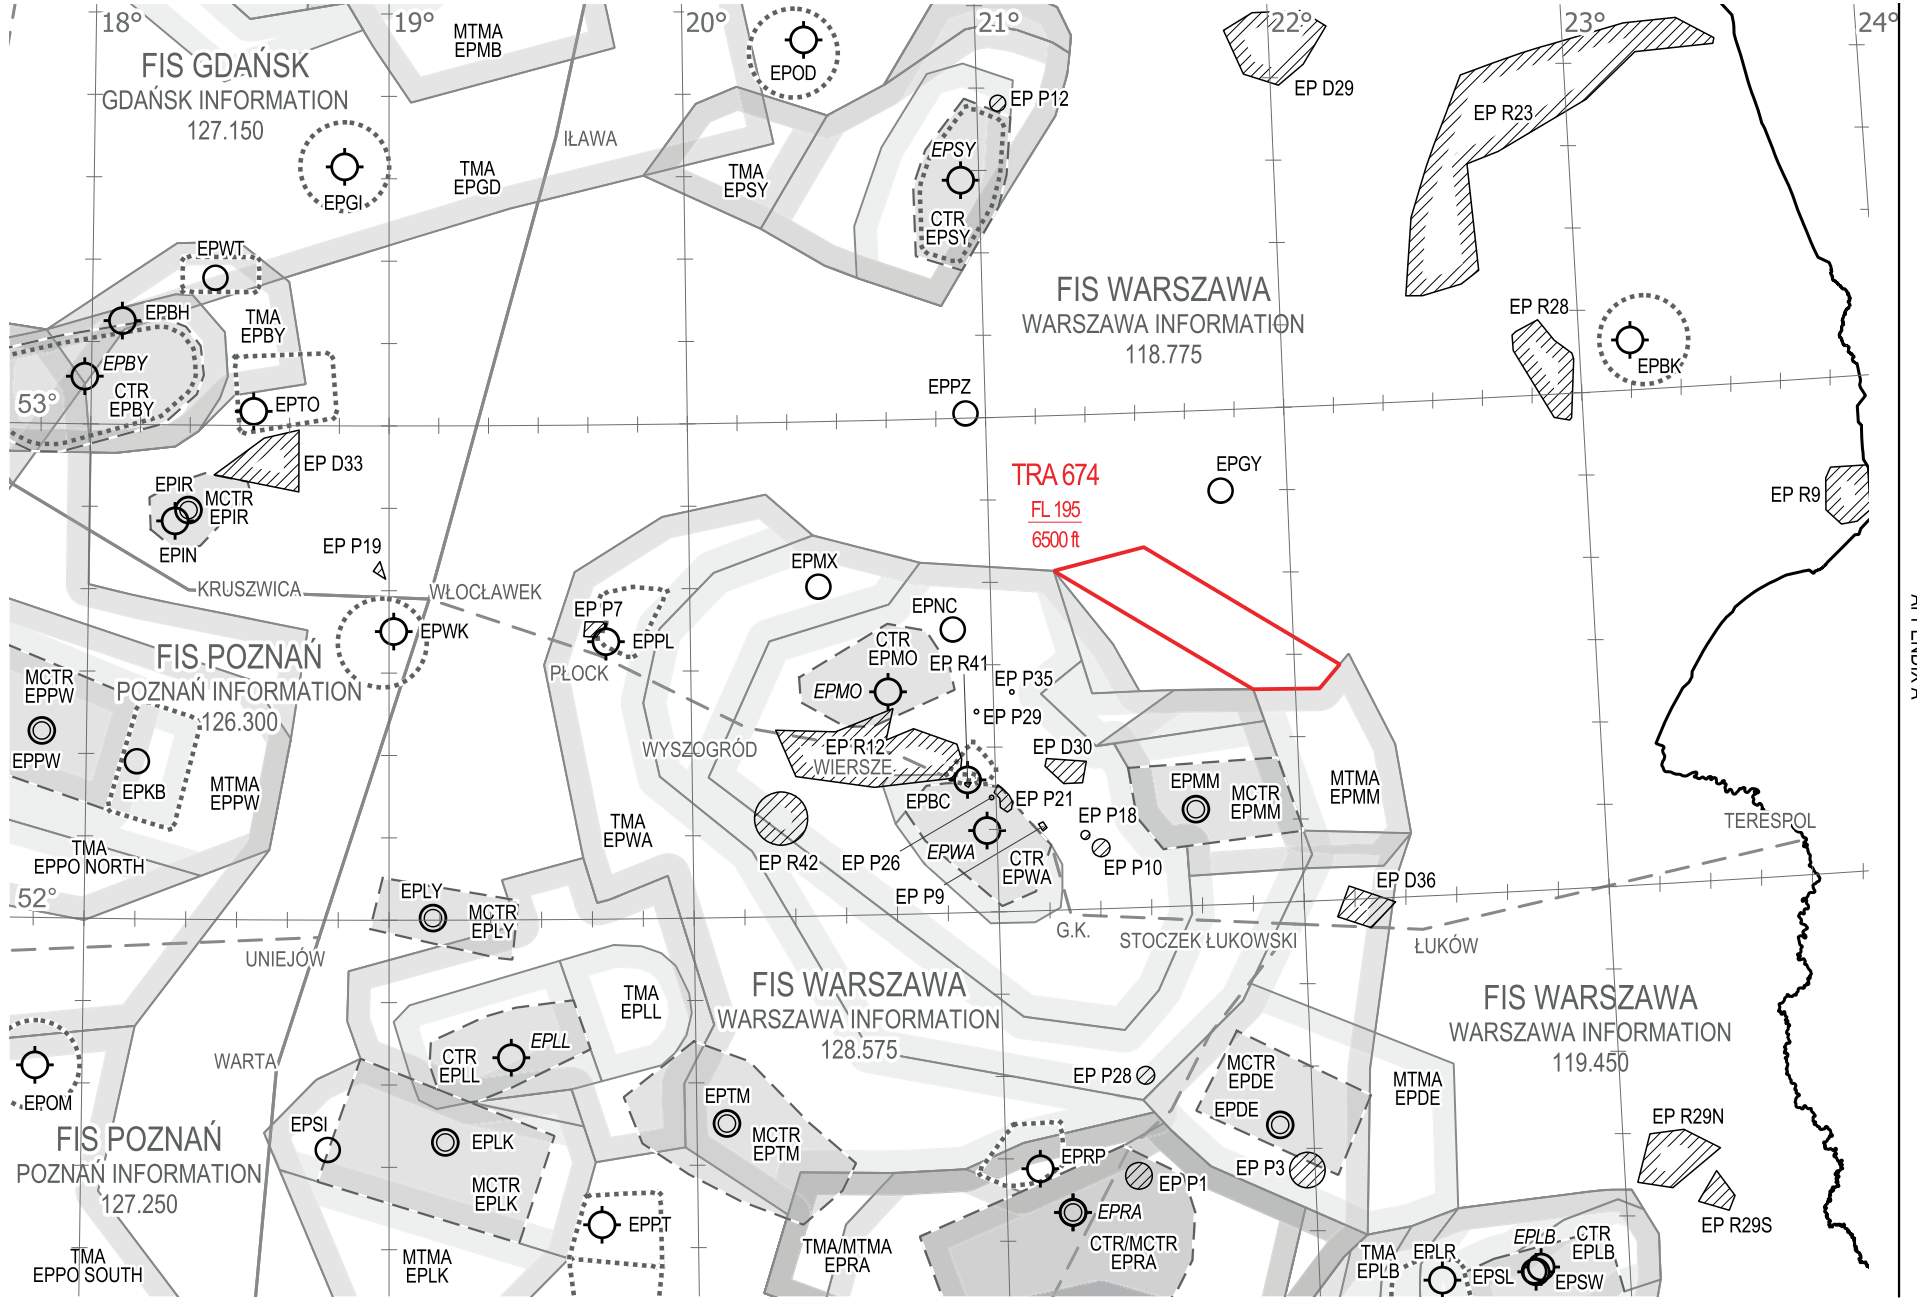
18°
19°
20°
21°
22°
23°
24°

FIS GDAŃSK
GDAŃSK INFORMATION
127.150

MTMA
EPMB

EPOD

EP P12

EP D29

EP R23

EPGI

TMA
EPGD

IŁAWA

TMA
EPSY

EPSY

CTR
EPSY

EPWT

EPBH

TMA
EPBY

EPBY

CTR
EPBY

53°

EPTO

FIS WARSZAWA
WARSZAWA INFORMATION
118.775

EP R28

EPBK

EPPZ

EP D33

TRA 674
FL 195
6500 ft

EPGY

EP R9

EPIR

MCTR
EPIR

EPIN

EP P19

KRUSZWICA

WŁOCŁAWEK

EPMX

EP P7

EPPL

EPNC

EPWK

FIS POZNAŃ
POZNAŃ INFORMATION
126.300

PŁOCK

CTR
EPMO

EP R41

EP P35

EPMO

EP P29

MCTR
EPPW

EPPW

EPKB

MTMA
EPPW

WYSZOGRÓD

EP R12
WIERSZE

EP D30

EPMM

MCTR
EPMM

MTMA
EPMM

EPBC

EP P21

EP P18

TERESPOL

TMA
EPWA

EP R42

EP P26

EPWA

CTR
EPWA

EP P10

TMA
EPPO NORTH

52°

EPLY

MCTR
EPLY

EP P9

EP D36

G.K.

STOCZEK ŁUKOWSKI

ŁUKÓW

UNIEJÓW

FIS WARSZAWA
WARSZAWA INFORMATION
128.575

FIS WARSZAWA
WARSZAWA INFORMATION
119.450

TMA
EPLL

CTR
EPLL

EPLL

WARTA

EPOM

EP P28

MCTR
EPDE

EPDE

MTMA
EPDE

EPTM

EP R29N

FIS POZNAŃ
POZNAŃ INFORMATION
127.250

EPSI

EPLK

MCTR
EPTM

EPRP

EP P1

EP P3

MCTR
EPLK

EPPT

EPRA

EP R29S

TMA
EPPO SOUTH

MTMA
EPLK

TMA/MTMA
EPRA

CTR/MCTR
EPRA

TMA
EPLB

EPLR

EPSL

EPLB

CTR
EPLB

EPSW

APPENDIX A